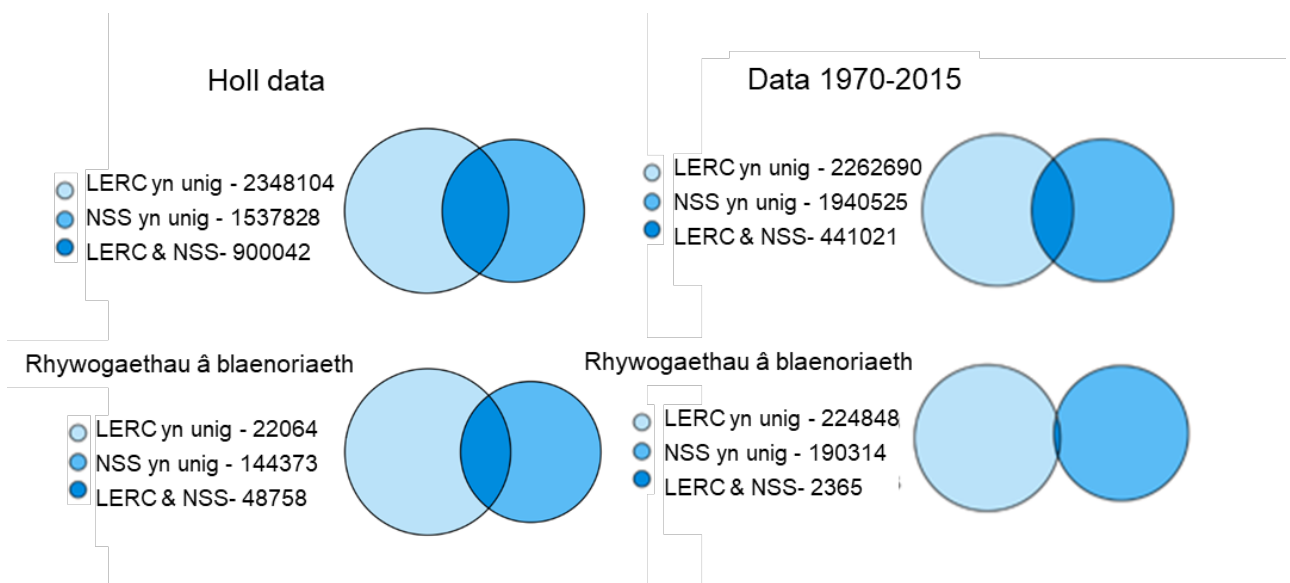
Holl data

LERC yn unig - 2348104
NSS yn unig - 1537828
LERC & NSS- 900042

Data 1970-2015

LERC yn unig - 2262690
NSS yn unig - 1940525
LERC & NSS- 441021

Rhywogaethau â blaenoriaeth

LERC yn unig - 22064
NSS yn unig - 144373
LERC & NSS- 48758

Rhywogaethau â blaenoriaeth

LERC yn unig - 224848
NSS yn unig - 190314
LERC & NSS- 2365